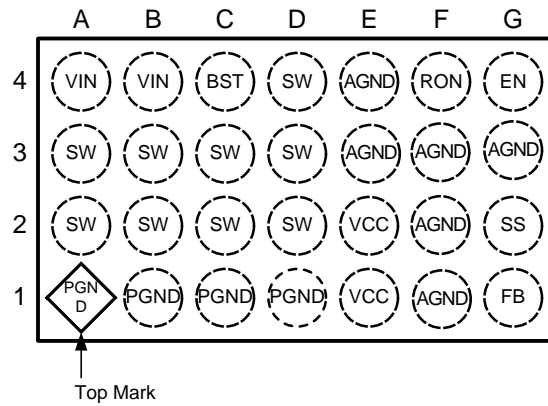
|   | A | B | C | D | E | F | G |
|---|---|---|---|---|---|---|---|
| 4 | VIN | VIN | BST | SW | AGND | RON | EN |
| 3 | SW | SW | SW | SW | AGND | AGND | AGND |
| 2 | SW | SW | SW | SW | VCC | AGND | SS |
| 1 | PGND | PGND | PGND | PGND | VCC | AGND | FB |

Top Mark